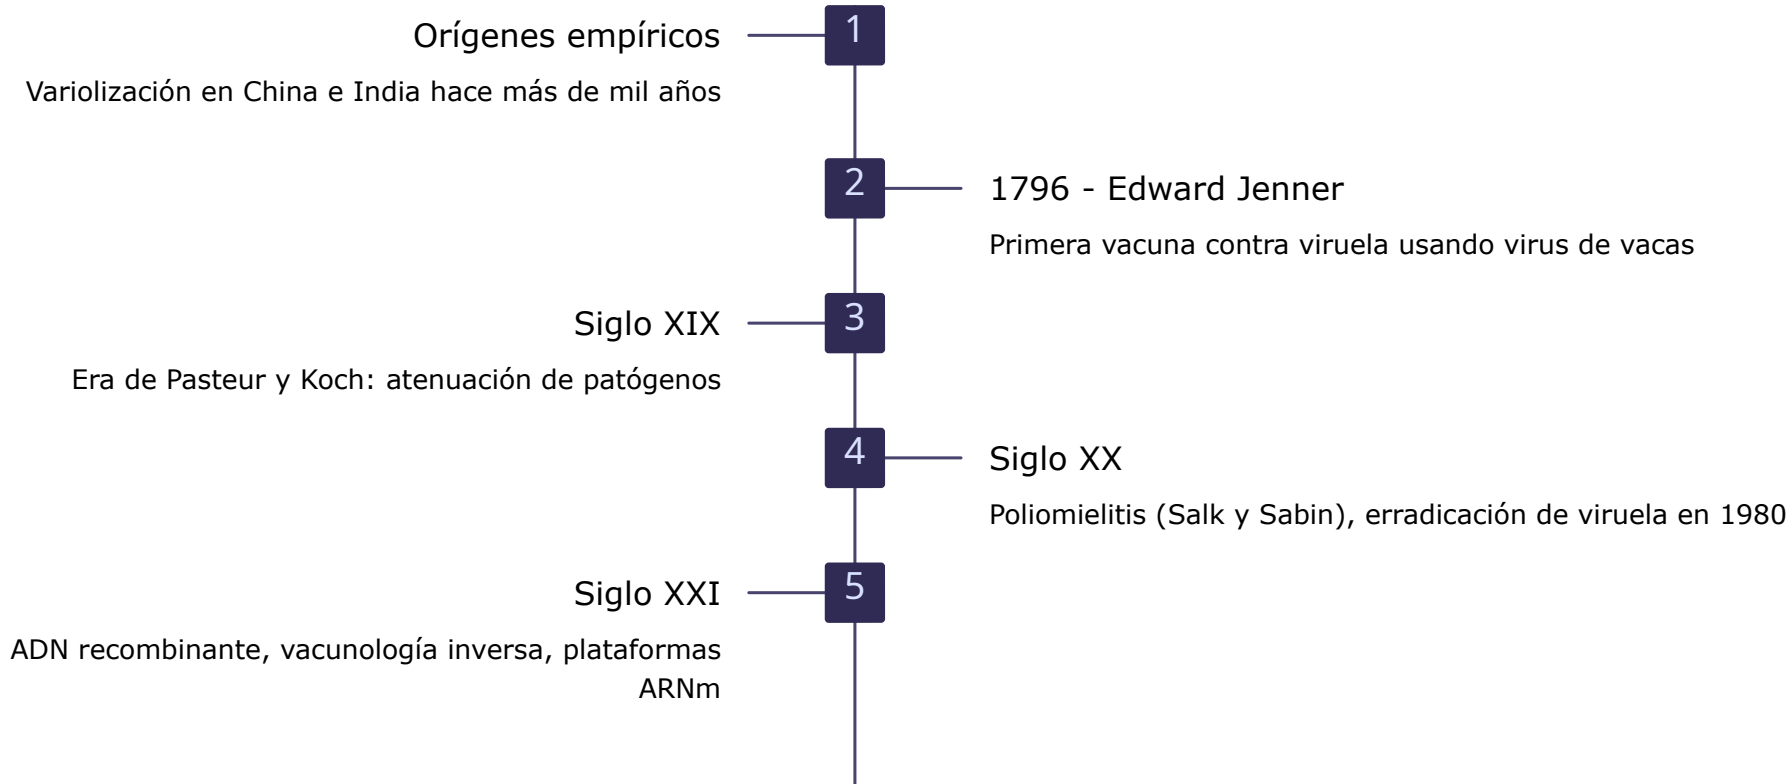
1

Orígenes empíricos

Variolización en China e India hace más de mil años

2

1796 - Edward Jenner

Primera vacuna contra viruela usando virus de vacas

3

Siglo XIX

Era de Pasteur y Koch: atenuación de patógenos

4

Siglo XX

Poliomielitis (Salk y Sabin), erradicación de viruela en 1980

5

Siglo XXI

ADN recombinante, vacunología inversa, plataformas ARNm